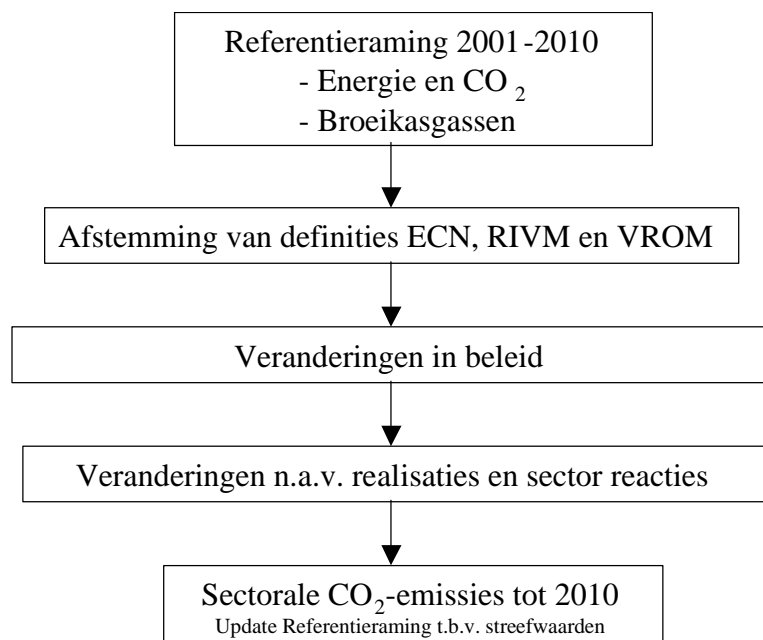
Referentieraming 2001-2010
- Energie en $CO_2$
- Broeikasgassen

Afstemming van definities ECN, RIVM en VROM

Veranderingen in beleid

Veranderingen n.a.v. realisaties en sector reacties

Sectorale $CO_2$-emissies tot 2010
Update Referentieraming t.b.v. streefwaarden